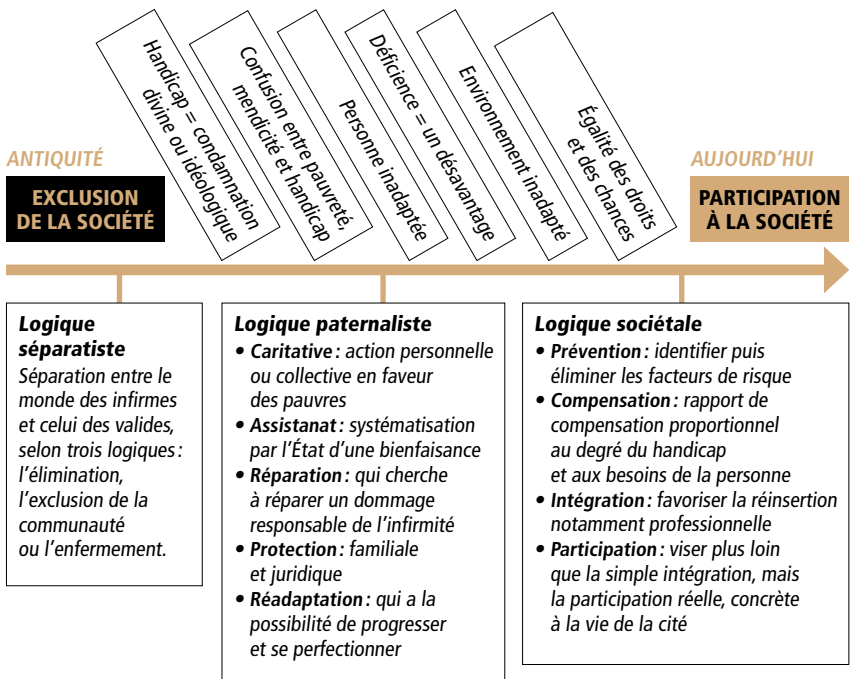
Handicap = condamnation divine ou idéologique

Confusion entre pauvreté, mendicité et handicap

Personne inadaptée

Déficience = un désavantage

Environnement inadapté

Égalité des droits et des chances

ANTIQUITÉ

EXCLUSION DE LA SOCIÉTÉ

AUJOURD'HUI

PARTICIPATION À LA SOCIÉTÉ

Logique séparatiste
Séparation entre le monde des infirmes et celui des valides, selon trois logiques : l'élimination, l'exclusion de la communauté ou l'enfermement.

Logique paternaliste
• Caritative : action personnelle ou collective en faveur des pauvres
• Assistanat : systématisation par l'État d'une bienfaisance
• Réparation : qui cherche à réparer un dommage responsable de l'infirmité
• Protection : familiale et juridique
• Réadaptation : qui a la possibilité de progresser et se perfectionner

Logique sociétale
• Prévention : identifier puis éliminer les facteurs de risque
• Compensation : rapport de compensation proportionnel au degré du handicap et aux besoins de la personne
• Intégration : favoriser la réinsertion notamment professionnelle
• Participation : viser plus loin que la simple intégration, mais la participation réelle, concrète à la vie de la cité